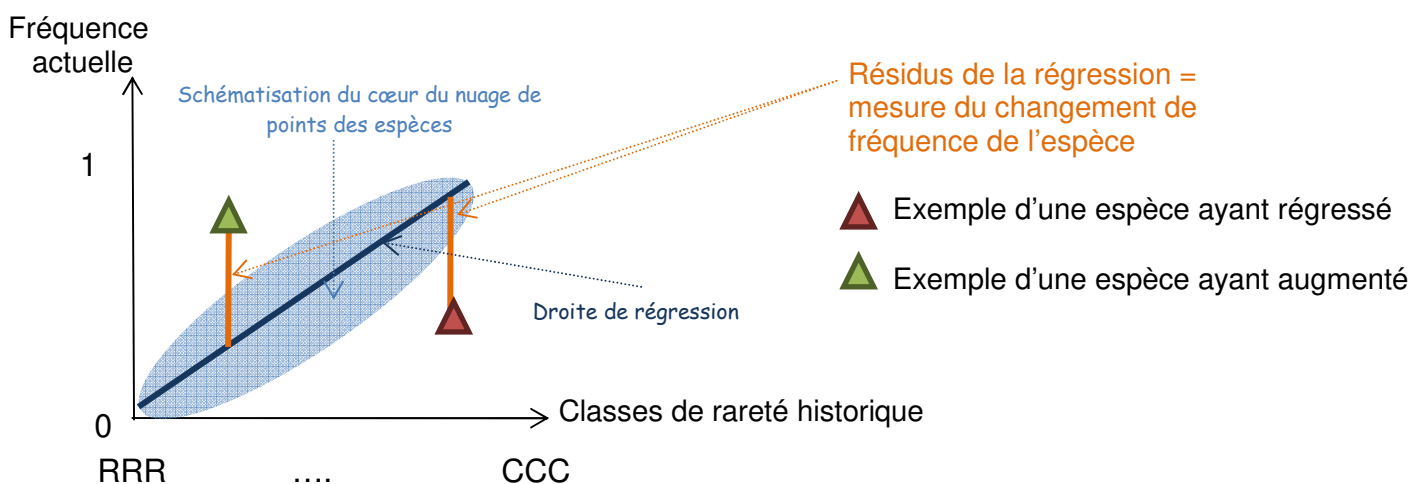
Fréquence actuelle

1

Schématisation du cœur du nuage de points des espèces

Résidus de la régression = mesure du changement de fréquence de l'espèce

Exemple d'une espèce ayant régressé

Exemple d'une espèce ayant augmenté

Droite de régression

0

Classes de rareté historique

RRR ….

CCC